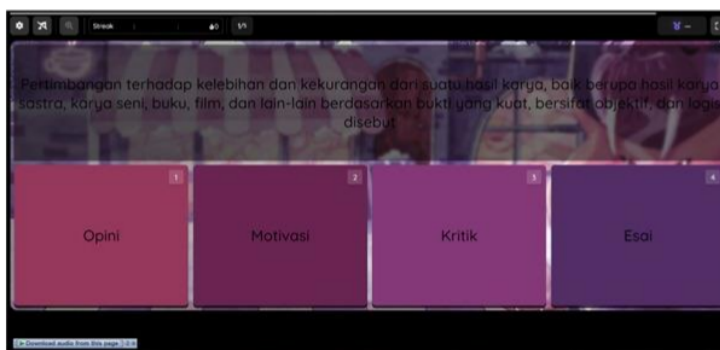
Streak 0 1/1

Pertimbangan terhadap kelebihan dan kekurangan dari suatu hasil karya, baik berupa hasil karya sastra, karya seni, buku, film, dan lain-lain berdasarkan bukti yang kuat, bersifat objektif, dan lagu disebut

1
Opini

2
Motivasi

3
Kritik

4
Esai

Download audio from this page